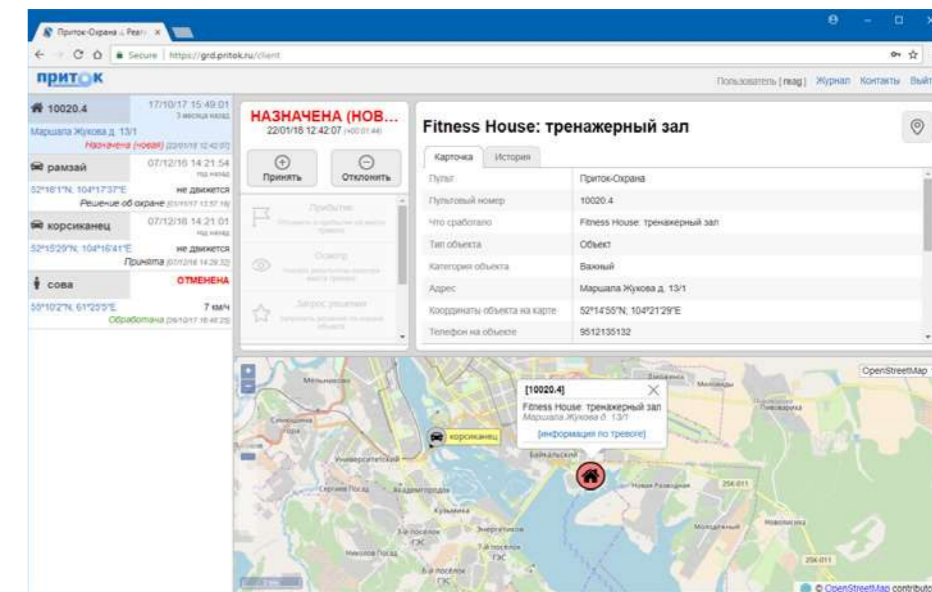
Приток-Охрана :: Реаг ×

Secure | https://grd.pritok.ru/client

ПРИТОК

Пользователь [reag] Журнал Контакты Выйти

10020.4 17/10/17 15:49:01
3 месяца назад
Маршала Жукова д. 13/1
Назначена (новая) 22/01/18 12:42:07

рамзай 07/12/16 14:21:54
год назад
52°16'1"N, 104°17'37"E не движется
Решение об охране 01/11/17 13:57:18

корсиканец 07/12/16 14:21:01
год назад
52°15'29"N, 104°16'41"E не движется
Принята 07/12/16 14:29:32

сова ОТМЕНЕНА
59°10'2"N, 61°25'5"E 7 км/ч
Обработана 26/10/17 16:46:25

НАЗНАЧЕНА (НОВ...
22/01/18 12:42:07 (+00:01:44)

Принять
Отклонить

Прибытие
Сообщить о прибытии на место тревоги

Осмотр
Указать результаты осмотра места тревоги

Запрос решения
Запросить решение по охране объекта

Fitness House: тренажерный зал

Карточка | История

| | |
|---|---|
| Пульт | Приток-Охрана |
| Пультовый номер | 10020.4 |
| Что сработало | Fitness House: тренажерный зал |
| Тип объекта | Объект |
| Категория объекта | Важный |
| Адрес | Маршала Жукова д. 13/1 |
| Координаты объекта на карте | 52°14'55"N, 104°21'29"E |
| Телефон на объекте | 9512135132 |

[10020.4]
Fitness House: тренажерный зал
Маршала Жукова д. 13/1
[информация по тревоге]

корсиканец

OpenStreetMap

Университетский
Байкальский
Мельниково
Сергиев Посад
Академгородок
Кузьмиха
Энергетиков
Никольск Посад
Новая Разводная
Молодежный
Новолисиха
Пивоварина
Марково

© OpenStreetMap contributors